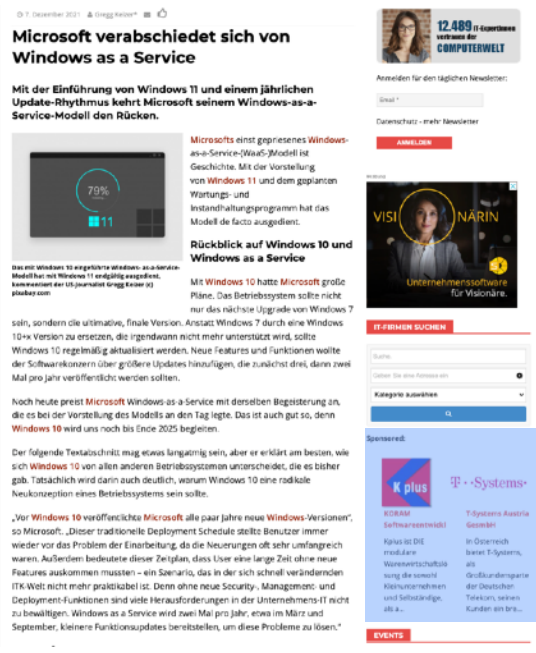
7. Dezember 2021 Gregg Keizer*

Microsoft verabschiedet sich von Windows as a Service

Mit der Einführung von Windows 11 und einem jährlichen Update-Rhythmus kehrt Microsoft seinem Windows-as-a-Service-Modell den Rücken.

79%

11

Das mit Windows 10 eingeführte Windows- as-a-Service-Modell hat mit Windows 11 endgültig ausgedient, kommentiert der US-Journalist Gregg Keizer (c) pixabay.com

Microsofts einst gepriesenes Windows-as-a-Service-(WaaS-)Modell ist Geschichte. Mit der Vorstellung von Windows 11 und dem geplanten Wartungs- und Instandhaltungsprogramm hat das Modell de facto ausgedient.

Rückblick auf Windows 10 und Windows as a Service

Mit Windows 10 hatte Microsoft große Pläne. Das Betriebssystem sollte nicht nur das nächste Upgrade von Windows 7 sein, sondern die ultimative, finale Version. Anstatt Windows 7 durch eine Windows 10+x Version zu ersetzen, die irgendwann nicht mehr unterstützt wird, sollte Windows 10 regelmäßig aktualisiert werden. Neue Features und Funktionen wollte der Softwarekonzern über größere Updates hinzufügen, die zunächst drei, dann zwei Mal pro Jahr veröffentlicht werden sollten.

Noch heute preist Microsoft Windows-as-a-Service mit derselben Begeisterung an, die es bei der Vorstellung des Modells an den Tag legte. Das ist auch gut so, denn Windows 10 wird uns noch bis Ende 2025 begleiten.

Der folgende Textabschnitt mag etwas langatmig sein, aber er erklärt am besten, wie sich Windows 10 von allen anderen Betriebssystemen unterscheidet, die es bisher gab. Tatsächlich wird darin auch deutlich, warum Windows 10 eine radikale Neukonzeption eines Betriebssystems sein sollte.

„Vor Windows 10 veröffentlichte Microsoft alle paar Jahre neue Windows-Versionen", so Microsoft. „Dieser traditionelle Deployment Schedule stellte Benutzer immer wieder vor das Problem der Einarbeitung, da die Neuerungen oft sehr umfangreich waren. Außerdem bedeutete dieser Zeitplan, dass User eine lange Zeit ohne neue Features auskommen mussten – ein Szenario, das in der sich schnell verändernden ITK-Welt nicht mehr praktikabel ist. Denn ohne neue Security-, Management- und Deployment-Funktionen sind viele Herausforderungen in der Unternehmens-IT nicht zu bewältigen. Windows as a Service wird zwei Mal pro Jahr, etwa im März und September, kleinere Funktionsupdates bereitstellen, um diese Probleme zu lösen."

12.489 IT-Expertinnen vertrauen der COMPUTERWELT

Anmelden für den täglichen Newsletter:

Email *

Datenschutz - mehr Newsletter

ANMELDEN

Werbung

VISI NÄRIN

Unternehmenssoftware für Visionäre.

IT-FIRMEN SUCHEN

Suche

Geben Sie eine Adresse ein

Kategorie auswählen

Sponsored:

K plus

T · · Systems·

KORAM Softwareentwickl

Kplus ist DIE modulare Warenwirtschaftslösung die sowohl Kleinunternehmen und Selbständige, als a...

T-Systems Austria GesmbH

In Österreich bietet T-Systems, als Großkundensparte der Deutschen Telekom, seinen Kunden ein bre...

EVENTS